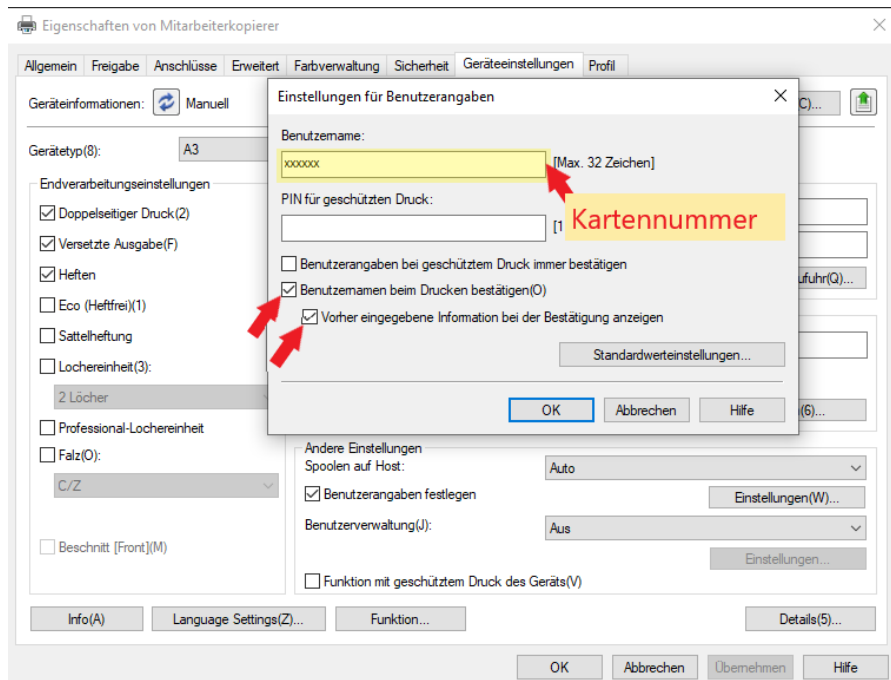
Eigenschaften von Mitarbeiterkopierer

Allgemein | Freigabe | Anschlüsse | Erweitert | Farbverwaltung | Sicherheit | Geräteeinstellungen | Profil

Geräteinformationen: Manuell

Gerätetyp(8): A3

Endverarbeitungseinstellungen
Doppelseitiger Druck(2)
Versetzte Ausgabe(F)
Heften
Eco (Heftfrei)(1)
Sattelheftung
Lochereinheit(3):
2 Löcher
Professional-Lochereinheit
Falz(O):
C/Z
Beschnitt [Front](M)

Einstellungen für Benutzerangaben
Benutzername:
xxxxxx
[Max. 32 Zeichen]
PIN für geschützten Druck:
[1
Kartennummer
Benutzerangaben bei geschütztem Druck immer bestätigen
Benutzernamen beim Drucken bestätigen(O)
Vorher eingegebene Information bei der Bestätigung anzeigen
Standardwerteinstellungen...
OK | Abbrechen | Hilfe

C)...
ufuhr(Q)...
(6)...

Andere Einstellungen
Spoolen auf Host: Auto
Benutzerangaben festlegen
Einstellungen(W)...
Benutzerverwaltung(J): Aus
Einstellungen...
Funktion mit geschütztem Druck des Geräts(V)

Info(A) | Language Settings(Z)... | Funktion... | Details(5)...

OK | Abbrechen | Übernehmen | Hilfe